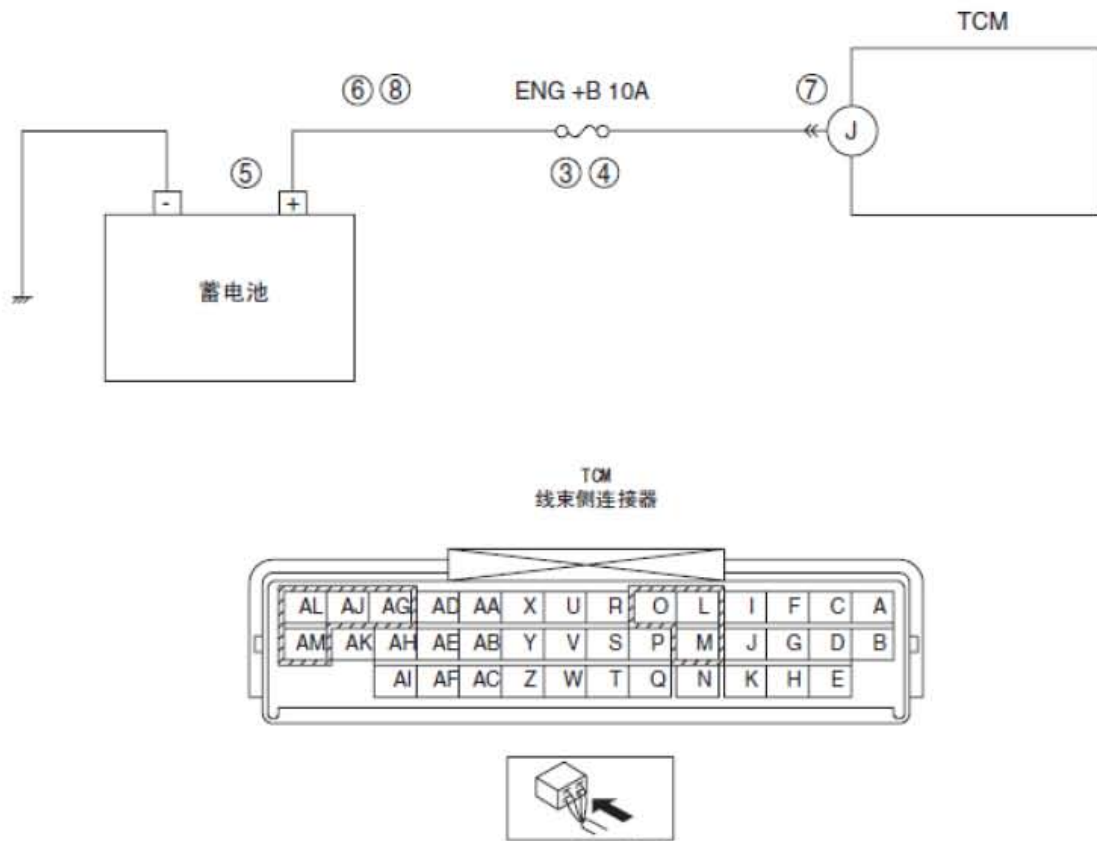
TCM

⑥ ⑧

ENG +B 10A

⑦

J

⑤

-

+

③ ④

蓄电池

TCM
线束侧连接器

| AL | AJ | AG | AD | AA | X | U | R | O | L | I | F | C | A |
|---|---|---|---|---|---|---|---|---|---|---|---|---|---|
| AM | AK | AH | AE | AB | Y | V | S | P | M | J | G | D | B |
| | | AI | AF | AC | Z | W | T | Q | N | K | H | E | |